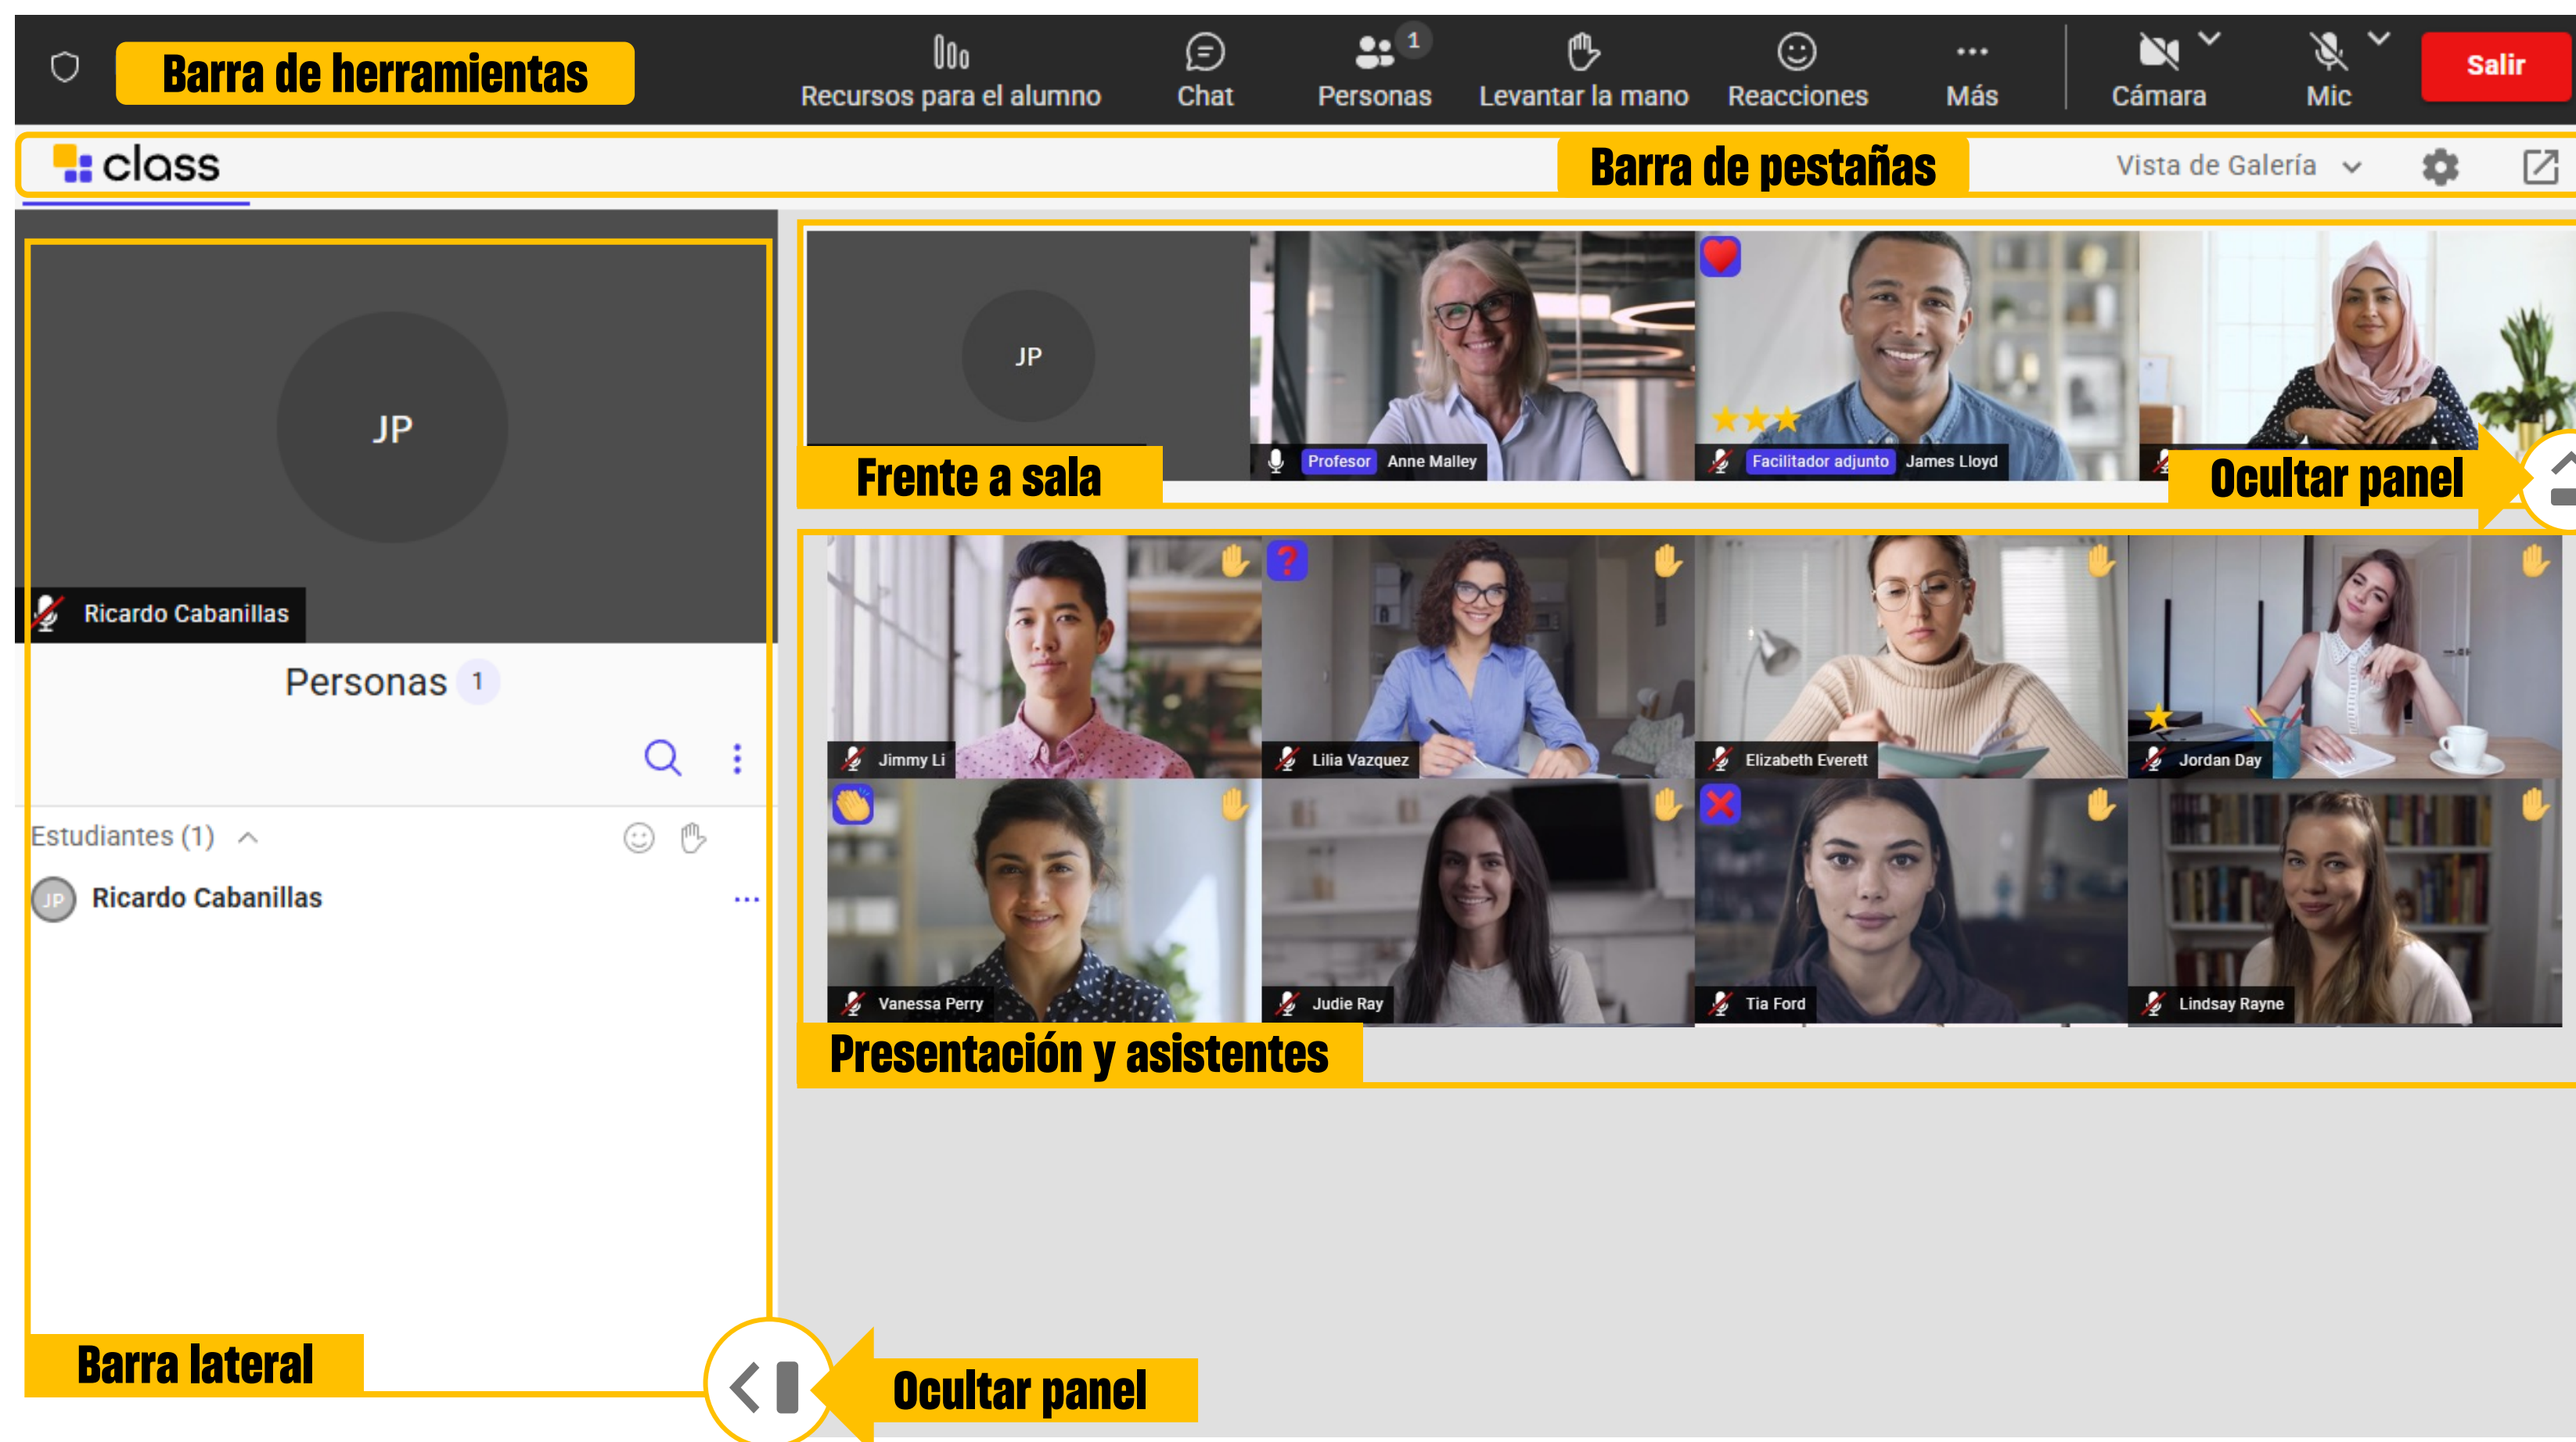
Barra de herramientas

Recursos para el alumno
Chat
1
Personas
Levantar la mano
Reacciones
Más
Cámara
Mic
Salir

class
Barra de pestañas
Vista de Galería

JP
Ricardo Cabanillas
Personas 1
Estudiantes (1)
JP Ricardo Cabanillas

JP
Frente a sala
Profesor Anne Malley
Facilitador adjunto James Lloyd
Ocultar panel

Jimmy Li
Lilia Vazquez
Elizabeth Everett
Jordan Day
Vanessa Perry
Judie Ray
Tia Ford
Lindsay Rayne
Presentación y asistentes

Barra lateral
Ocultar panel